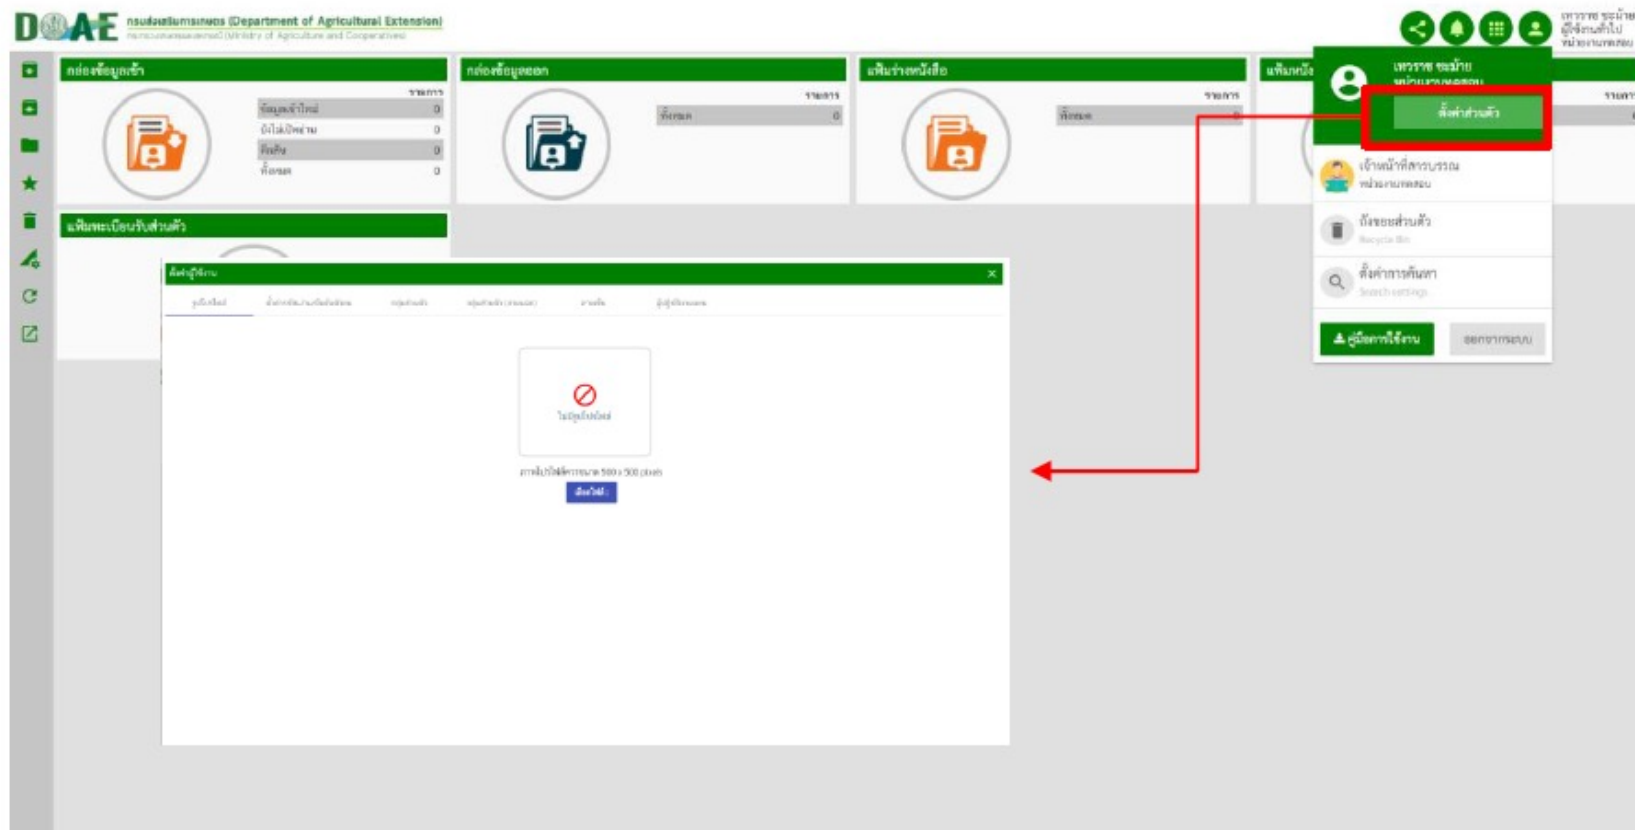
DOAE กรมส่งเสริมการเกษตร (Department of Agricultural Extension)
กระทรวงเกษตรและสหกรณ์ (Ministry of Agriculture and Cooperatives)

กล่องข้อมูลเข้า
รายการ
ข้อมูลเข้าใหม่ 0
ยังไม่เปิดอ่าน 0
ติดตาม 0
ทั้งหมด 0

กล่องข้อมูลออก
รายการ
ทั้งหมด 0

แฟ้มร่างหนังสือ
รายการ
ทั้งหมด 0

แฟ้มหนัง
รายการ

แฟ้มทะเบียนรับส่วนตัว

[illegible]
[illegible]
ตั้งค่าส่วนตัว
เจ้าหน้าที่สารบรรณ
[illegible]
ถังขยะส่วนตัว
Recycle Bin
ตั้งค่าการค้นหา
Search settings
คู่มือการใช้งาน
ออกจากระบบ

ตั้งค่าผู้ใช้งาน
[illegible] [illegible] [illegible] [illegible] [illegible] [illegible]
ไม่มีรูปภาพ
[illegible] 500 x 500 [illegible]
เลือกไฟล์